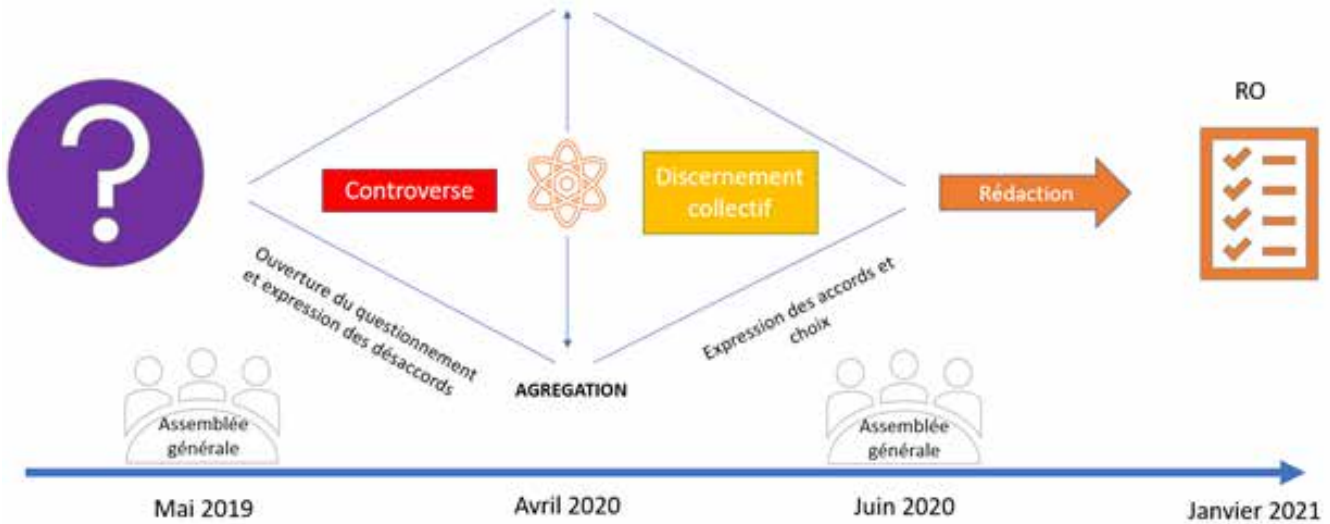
?

Controverse

Discernement collectif

Rédaction

RO

Ouverture du questionnement et expression des désaccords

AGREGATION

Expression des accords et choix

Assemblée générale

Assemblée générale

Mai 2019

Avril 2020

Juin 2020

Janvier 2021